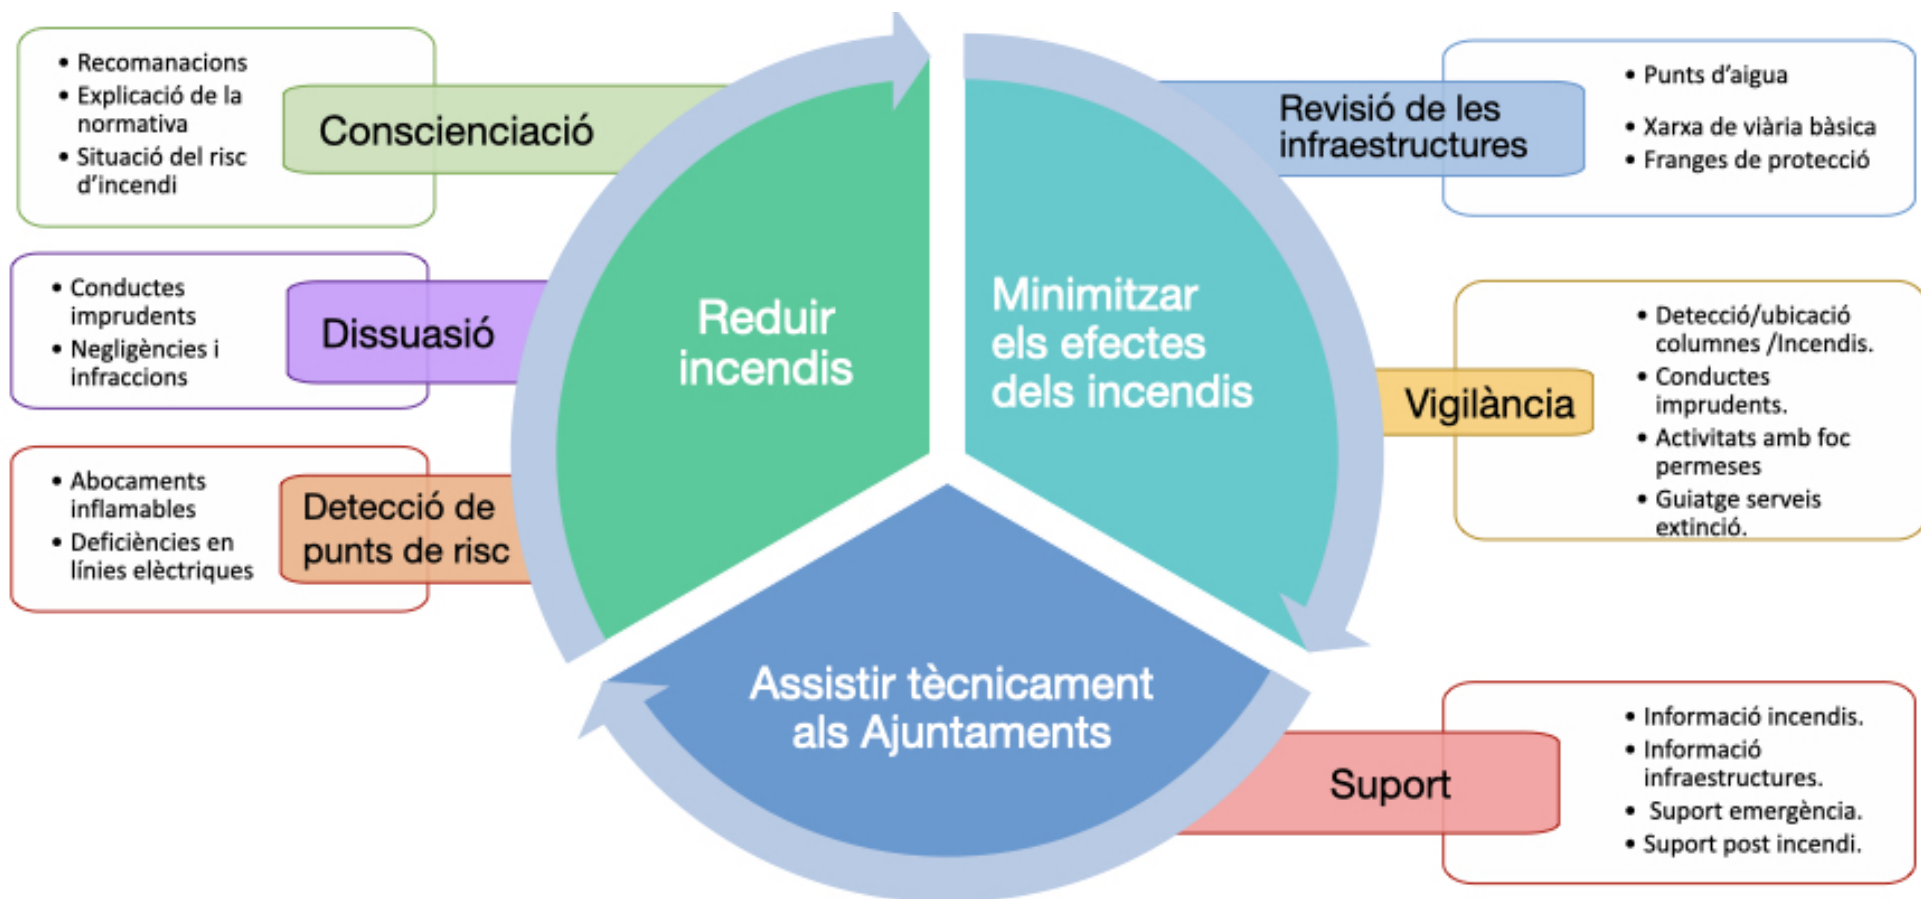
• Recomanacions
• Explicació de la normativa
• Situació del risc d'incendi

Consciencació

• Conductes imprudents
• Negligències i infraccions

Dissuasió

• Abocaments inflamables
• Deficiències en línies elèctriques

Detecció de punts de risc

Reduir incendis

Minimitzar els efectes dels incendis

Assistir tècnicament als Ajuntaments

Revisió de les infraestructures

• Punts d'aigua
• Xarxa de viària bàsica
• Franges de protecció

Vigilància

• Detecció/ubicació columnes /Incendis.
• Conductes imprudents.
• Activitats amb foc permeses
• Guiatge serveis extinció.

Suport

• Informació incendis.
• Informació infraestructures.
• Suport emergència.
• Suport post incendi.